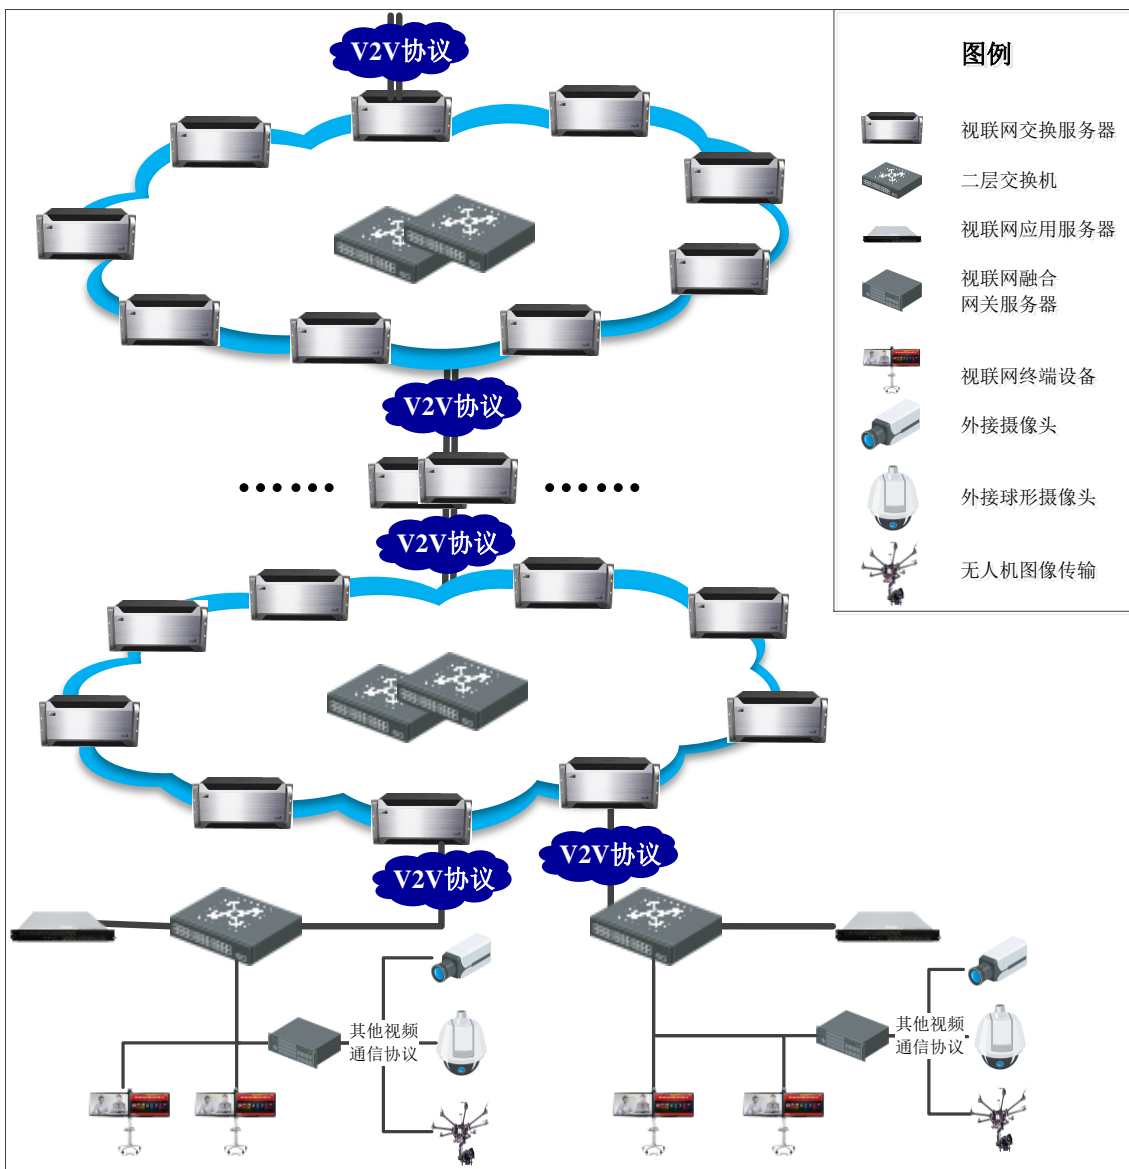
V2V协议

V2V协议

……

……

V2V协议

V2V协议

V2V协议

其他视频通信协议

其他视频通信协议

图例

视联网交换服务器

二层交换机

视联网应用服务器

视联网融合网关服务器

视联网终端设备

外接摄像头

外接球形摄像头

无人机图像传输